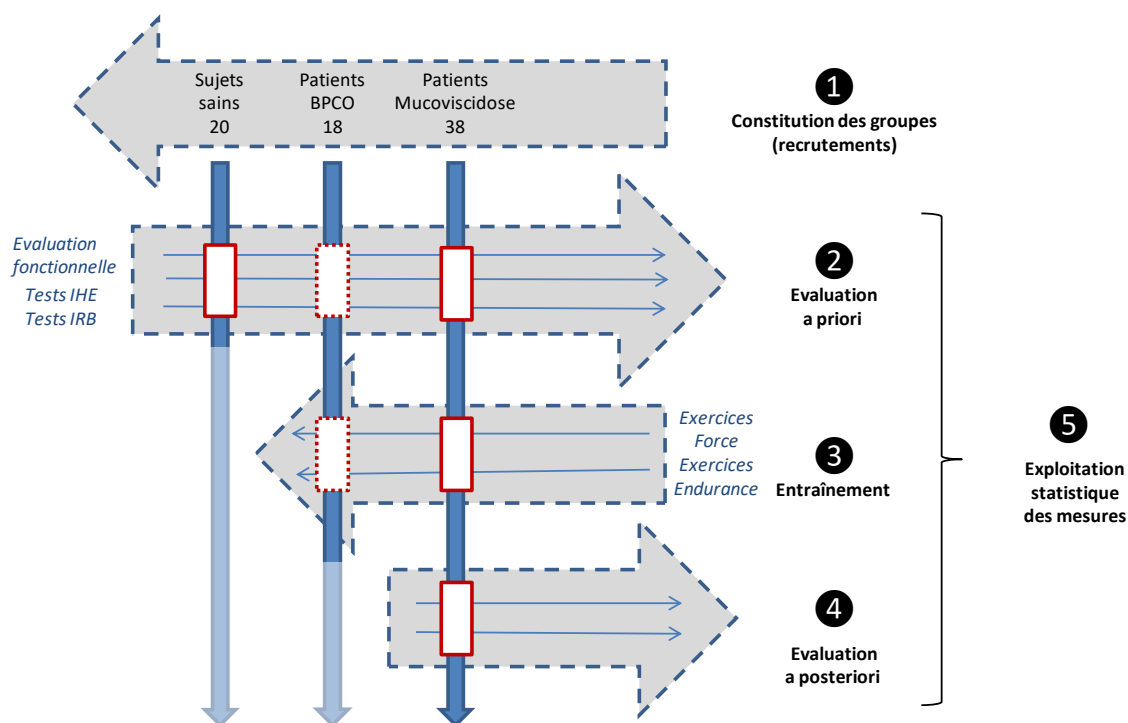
Sujets sains 20

Patients BPCO 18

Patients Mucoviscidose 38

1
Constitution des groupes (recrutements)

Evaluation fonctionnelle
Tests IHE
Tests IRB

2
Evaluation a priori

Exercices Force
Exercices Endurance

3
Entraînement

5
Exploitation statistique des mesures

4
Evaluation a posteriori